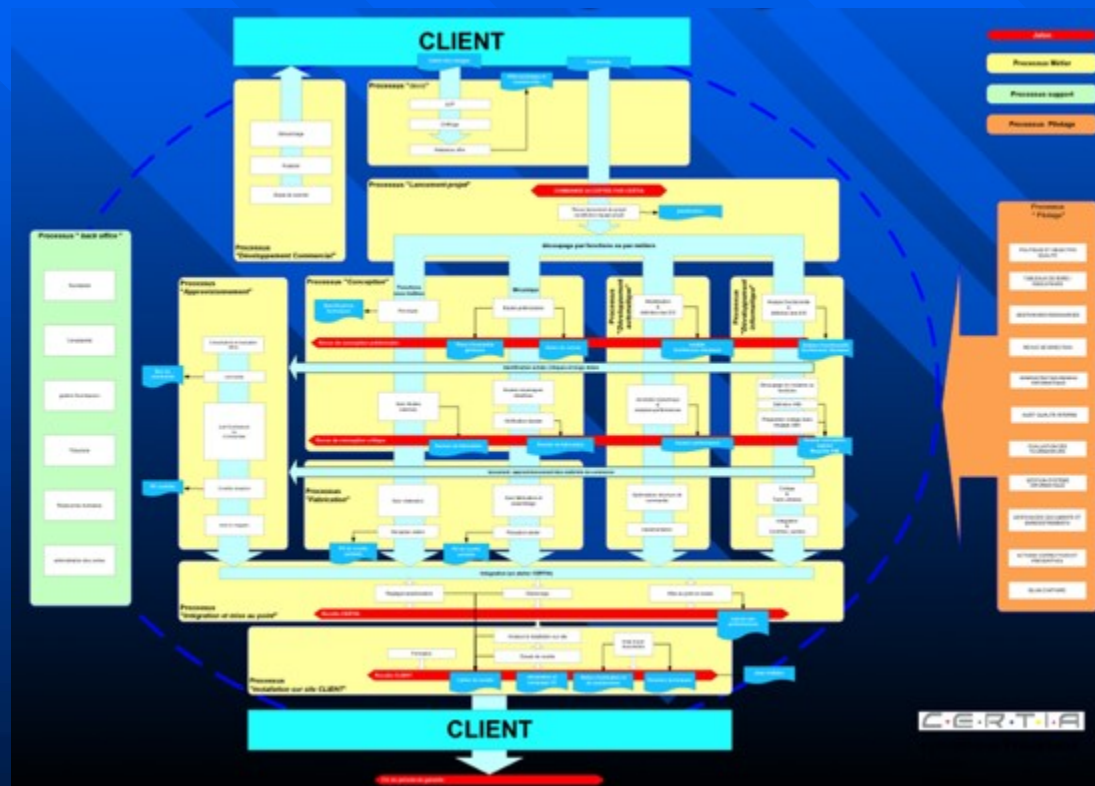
CLIENT

Jalon

Processus Métier

Processus support

Processus Pilotage

Processus "devis"

COMMANDE du CERTIA PAR CERTIA

Processus "Lancement projet"

Découpage par fonctions ou par métiers

Processus "Développement Commercial"

Processus " back office "

Processus "Approvisionnement"

Processus "Conception"

Mécanique

Processus "Développement électronique"

Processus "Développement informatique"

Processus "Pilotage"

Processus "Fabrication"

Processus "Intégration et mise au point"

Recette CERTIA

Processus "Installation sur site CLIENT"

Recette CLIENT

CLIENT

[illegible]

C·E·R·T·I·A